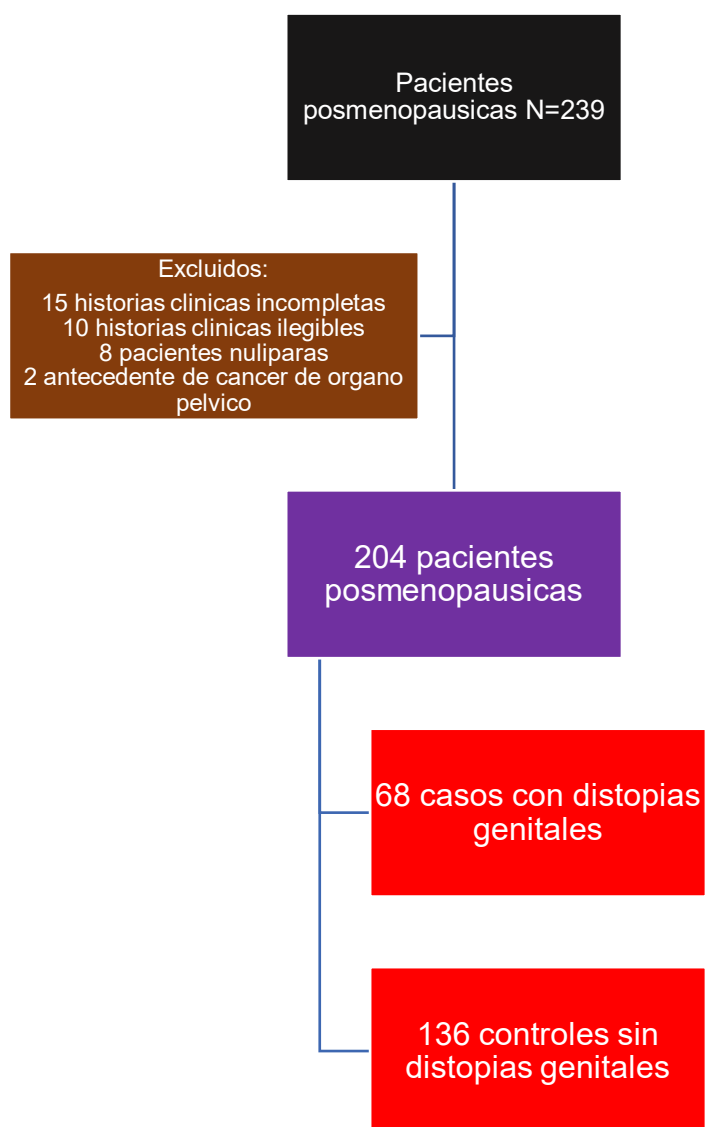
Pacientes posmenopausicas N=239

Excluidos:
15 historias clinicas incompletas
10 historias clinicas ilegibles
8 pacientes nuliparas
2 antecedente de cancer de organo pelvico

204 pacientes posmenopausicas

68 casos con distopias genitales

136 controles sin distopias genitales